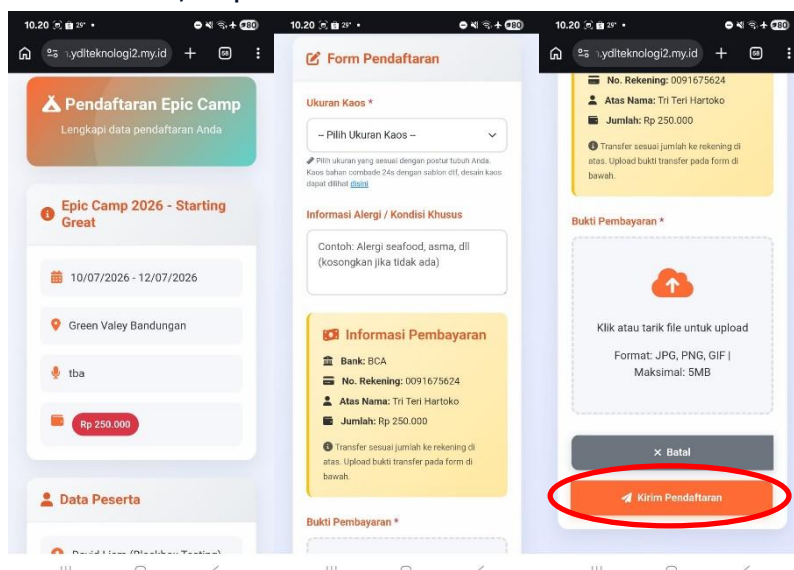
10.20 25° • 80

ydlteknologi2.my.id

Pendaftaran Epic Camp

Lengkapi data pendaftaran Anda

Epic Camp 2026 - Starting Great

10/07/2026 - 12/07/2026

Green Valey Bandungan

tba

Rp 250.000

Data Peserta

David Liem (Blackbox Testing)

10.20 25° • 80

Form Pendaftaran

Ukuran Kaos *

-- Pilih Ukuran Kaos --

Pilih ukuran yang sesuai dengan postur tubuh Anda. Kaos bahan combed 24s dengan sablon dtf, desain kaos dapat dilihat disini

Informasi Alergi / Kondisi Khusus

Contoh: Alergi seafood, asma, dll (kosongkan jika tidak ada)

Informasi Pembayaran

Bank: BCA

No. Rekening: 0091675624

Atas Nama: Tri Teri Hartoko

Jumlah: Rp 250.000

Transfer sesuai jumlah ke rekening di atas. Upload bukti transfer pada form di bawah.

Bukti Pembayaran *

10.20 25° • 80

ydlteknologi2.my.id

No. Rekening: 0091675624

Atas Nama: Tri Teri Hartoko

Jumlah: Rp 250.000

Transfer sesuai jumlah ke rekening di atas. Upload bukti transfer pada form di bawah.

Bukti Pembayaran *

Klik atau tarik file untuk upload

Format: JPG, PNG, GIF | Maksimal: 5MB

× Batal

Kirim Pendaftaran